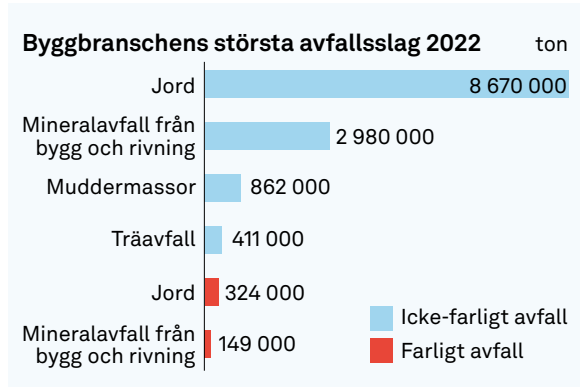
Byggbranschens största avfallsslag 2022

ton

Jord
8 670 000

Mineralavfall från bygg och rivning
2 980 000

Muddermassor
862 000

Träavfall
411 000

Jord
324 000

Mineralavfall från bygg och rivning
149 000

Icke-farligt avfall

Farligt avfall